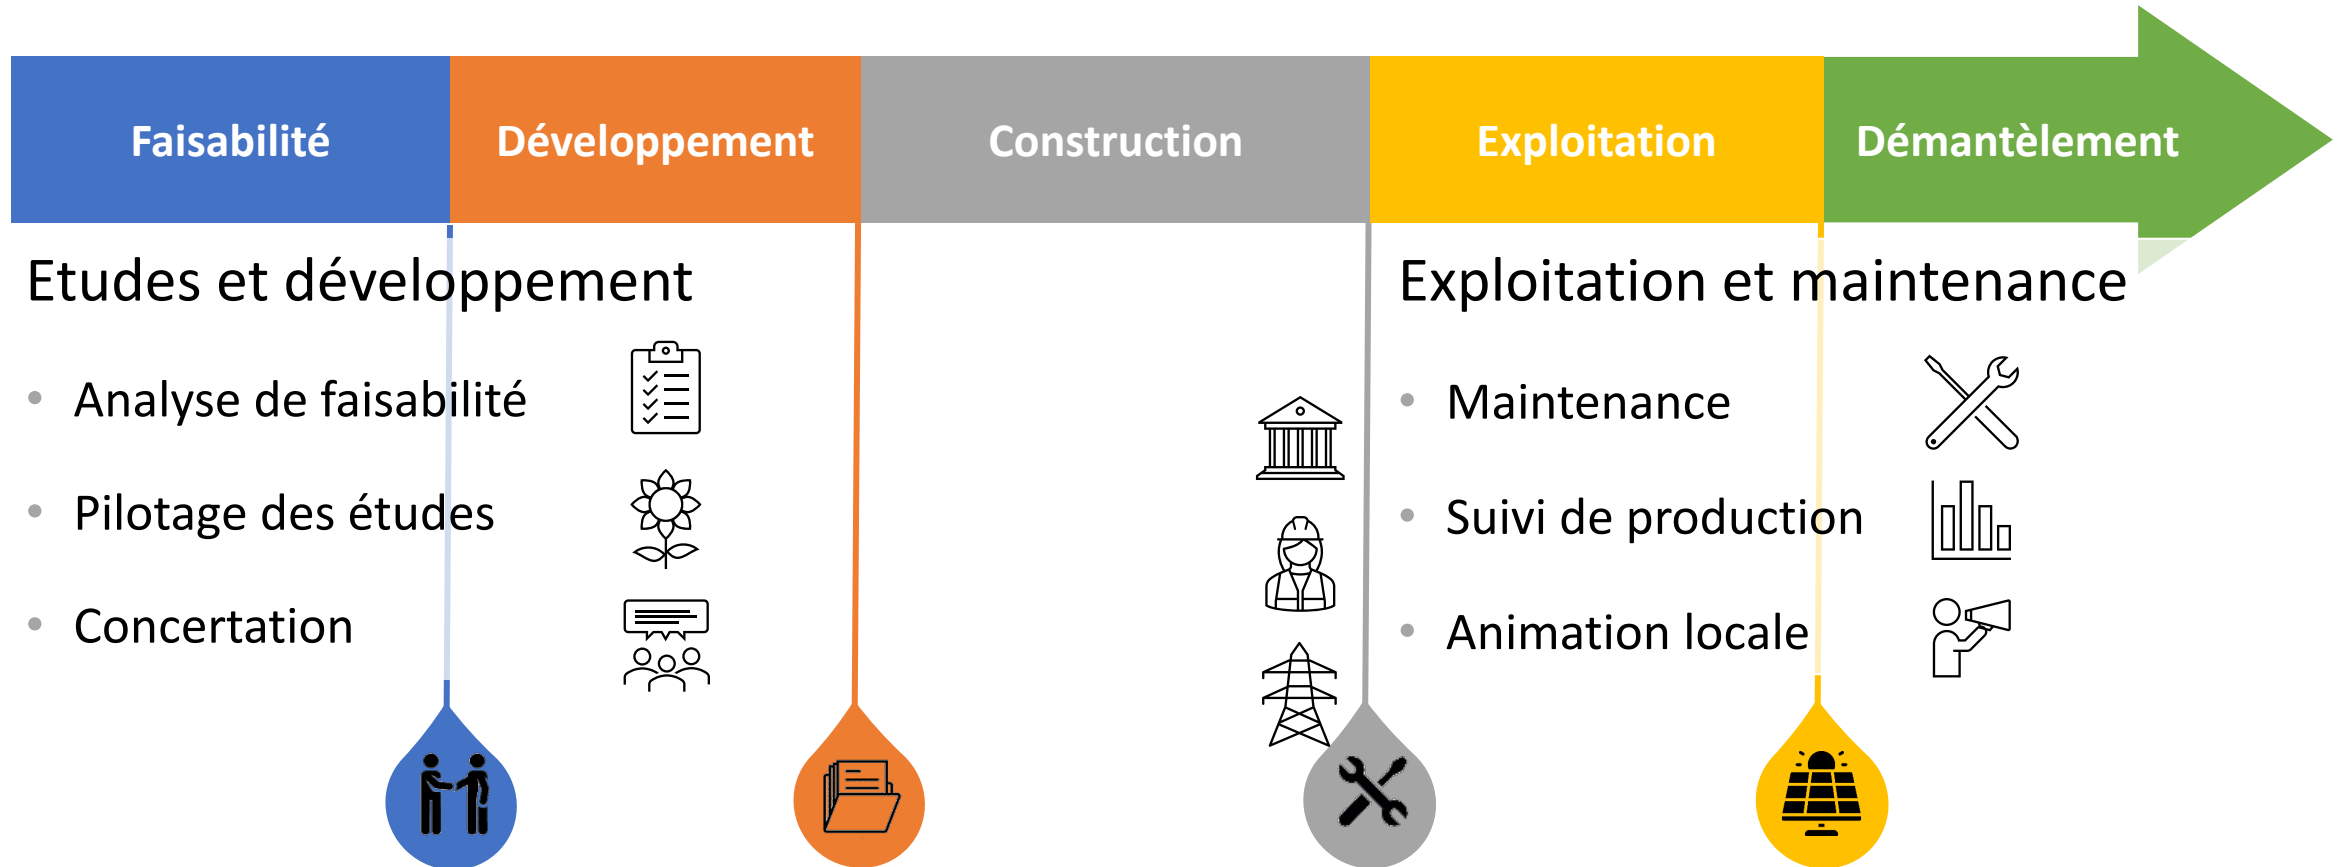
Faisabilité

Développement

Construction

Exploitation

Démantèlement

Etudes et développement

- Analyse de faisabilité
- Pilotage des études
- Concertation

Exploitation et maintenance

- Maintenance
- Suivi de production
- Animation locale